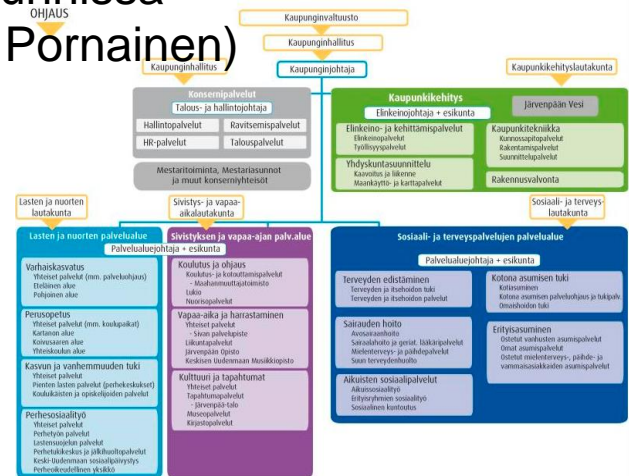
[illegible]nnissa
OHJAUS
Pornainen)

Kaupunginvaltuusto
Kaupunginhallitus
Kaupunginhallitus
Kaupunginjohtaja
Kaupunkikehityslautakunta

Konsernipalvelut
Talous- ja hallintojohtaja
Hallintopalvelut
Ravitsemispalvelut
HR-palvelut
Talouspalvelut
Mestaritoiminta, Mestariasunnot ja muut konserniyhteisöt

Kaupunkikehitys
Elinkeinojohtaja + esikunta
Järvenpään Vesi
Elinkeino- ja kehittämispalvelut
Elinkeinopalvelut
Työllisyyspalvelut
Kaupunkitekniikka
Kunnossapitopalvelut
Rakentamispalvelut
Suunnittelupalvelut
Yhdyskuntasuunnittelu
Kaavoitus ja liikenne
Maankäyttö- ja karttapalvelut
Rakennusvalvonta

Lasten ja nuorten lautakunta
Sivistys- ja vapaa-aikalautakunta
Sosiaali- ja terveyslautakunta

Lasten ja nuorten palvelualue
Palvelualuejohtaja + esikunta
Varhaiskasvatus
Yhteiset palvelut (mm. palveluohjaus)
Eteläinen alue
Pohjoinen alue
Perusopetus
Yhteiset palvelut (mm. koulupaikat)
Kartanon alue
Koivusaaren alue
Yhteiskoulun alue
Kasvun ja vanhemmuuden tuki
Yhteiset palvelut
Pienten lasten palvelut (perhekeskukset)
Koululaisten ja opiskelijoiden palvelut
Perhesosiaalityö
Yhteiset palvelut
Perhetyön palvelut
Lastensuojelun palvelut
Perhetukikeskus ja jälkihuoltopalvelut
Keski-Uudenmaan sosiaalipäivystys
Perheoikeudellinen yksikkö

Sivistyksen ja vapaa-ajan palv.alue
Koulutus ja ohjaus
Koulutus- ja kotouttamispalvelut
- Maahanmuuttajatoiminta
Lukio
Nuorisopalvelut
Vapaa-aika ja harrastaminen
Yhteiset palvelut
- Sivan palvelupiste
Liikuntapalvelut
Järvenpään Opisto
Keskisen Uudenmaan Musiikkiopisto
Kulttuuri ja tapahtumat
Yhteiset palvelut
Tapahtumapalvelut
- Järvenpää-talo
Museopalvelut
Kirjastopalvelut

Sosiaali- ja terveyspalvelujen palvelualue
Palvelualuejohtaja + esikunta
Terveyden edistäminen
Terveyden ja itsehoidon tuki
Terveyden ja itsehoidon palvelut
Sairauden hoito
Avosairaanhoito
Sairaalahoito ja geriat. lääkäripalvelut
Mielenterveys- ja päihdepalvelut
Suun terveydenhuolto
Aikuisten sosiaalipalvelut
Aikuissosiaalityö
Erityisryhmien sosiaalityö
Sosiaalinen kuntoutus
Kotona asumisen tuki
Kotiasuminen
Kotona asumisen palveluohjaus ja tukipalv.
Omaishoidon tuki
Erityisasuminen
Ostetut vanhusten asumispalvelut
Omat asumispalvelut
Ostetut mielenterveys-, päihde- ja vammaissosiaalihuollon asumispalvelut